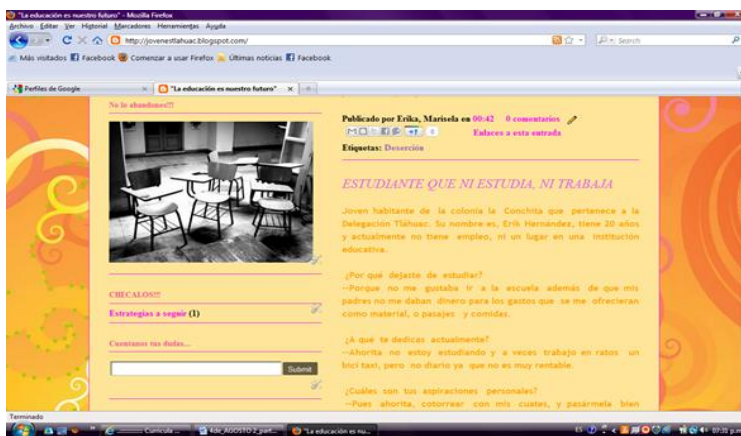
"La educación es nuestro futuro" - Mozilla Firefox
Archivo Editar Ver Historial Marcadores Herramientas Ayuda
http://jovenestlahuac.blogspot.com/
Search
Más visitados Facebook Comenzar a usar Firefox Últimas noticias Facebook
Perfiles de Google
"La educación es nuestro futuro"

No lo abandones!!!

CHECALOS!!!
Estrategias a seguir (1)

Cuentanos tus dudas...
Submit

Publicado por Erika, Marisela en 00:42 0 comentarios
Enlaces a esta entrada
Etiquetas: Deserción

ESTUDIANTE QUE NI ESTUDIA, NI TRABAJA

Joven habitante de la colonia la Conchita que pertenece a la Delegación Tláhuac. Su nombre es, Erik Hernández, tiene 20 años y actualmente no tiene empleo, ni un lugar en una institución educativa.

¿Por qué dejaste de estudiar?
--Porque no me gustaba ir a la escuela además de que mis padres no me daban dinero para los gastos que se me ofrecieran como material, o pasajes y comidas.

¿A qué te dedicas actualmente?
--Ahorita no estoy estudiando y a veces trabajo en ratos un bici taxi, pero no diario ya que no es muy rentable.

¿Cuáles son tus aspiraciones personales?
--Pues ahorita, cotorrear con mis cuates, y pasármela bien

Terminado
Curricula
4de_AGOSTO 2_parti...
"La educación es nu...
07:31 p.m.